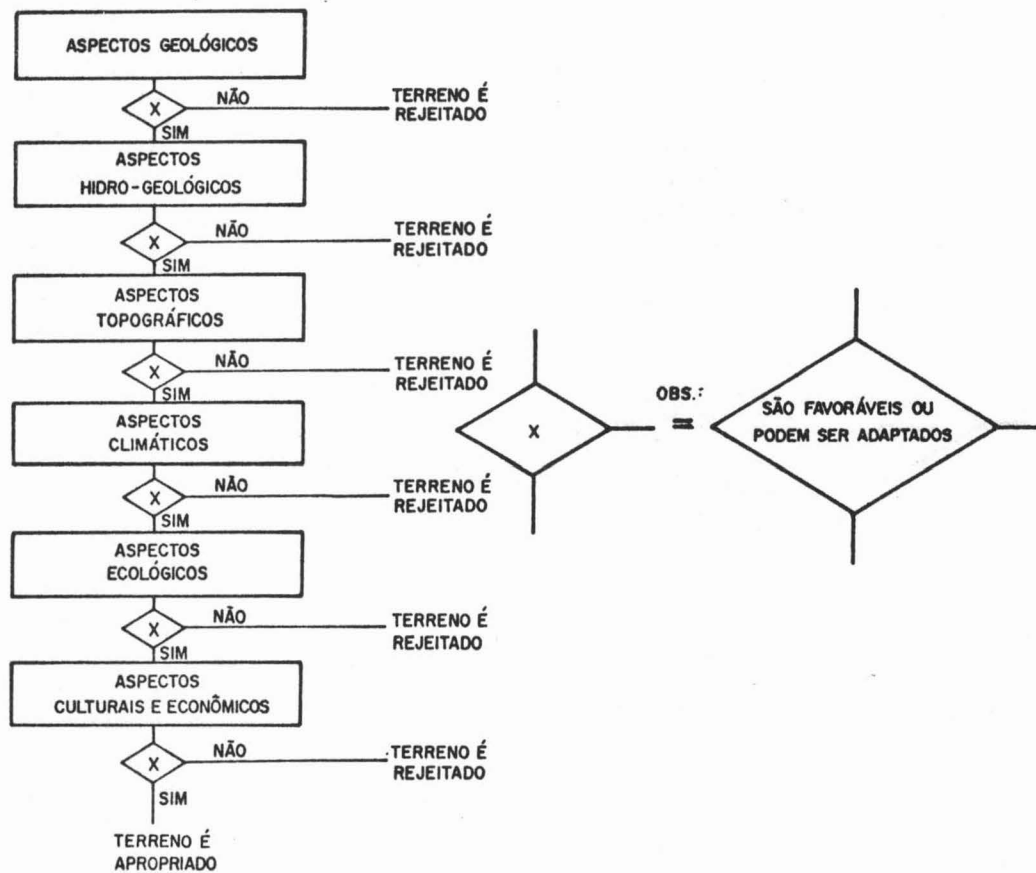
ASPECTOS GEOLÓGICOS

X

NÃO

TERRENO É REJEITADO

SIM

ASPECTOS HIDRO-GEOLÓGICOS

X

NÃO

TERRENO É REJEITADO

SIM

ASPECTOS TOPOGRÁFICOS

X

NÃO

TERRENO É REJEITADO

SIM

ASPECTOS CLIMÁTICOS

X

NÃO

TERRENO É REJEITADO

SIM

ASPECTOS ECOLÓGICOS

X

NÃO

TERRENO É REJEITADO

SIM

ASPECTOS CULTURAIS E ECONÔMICOS

X

NÃO

TERRENO É REJEITADO

SIM

TERRENO É APROPRIADO

X

OBS.: =

SÃO FAVORÁVEIS OU PODEM SER ADAPTADOS